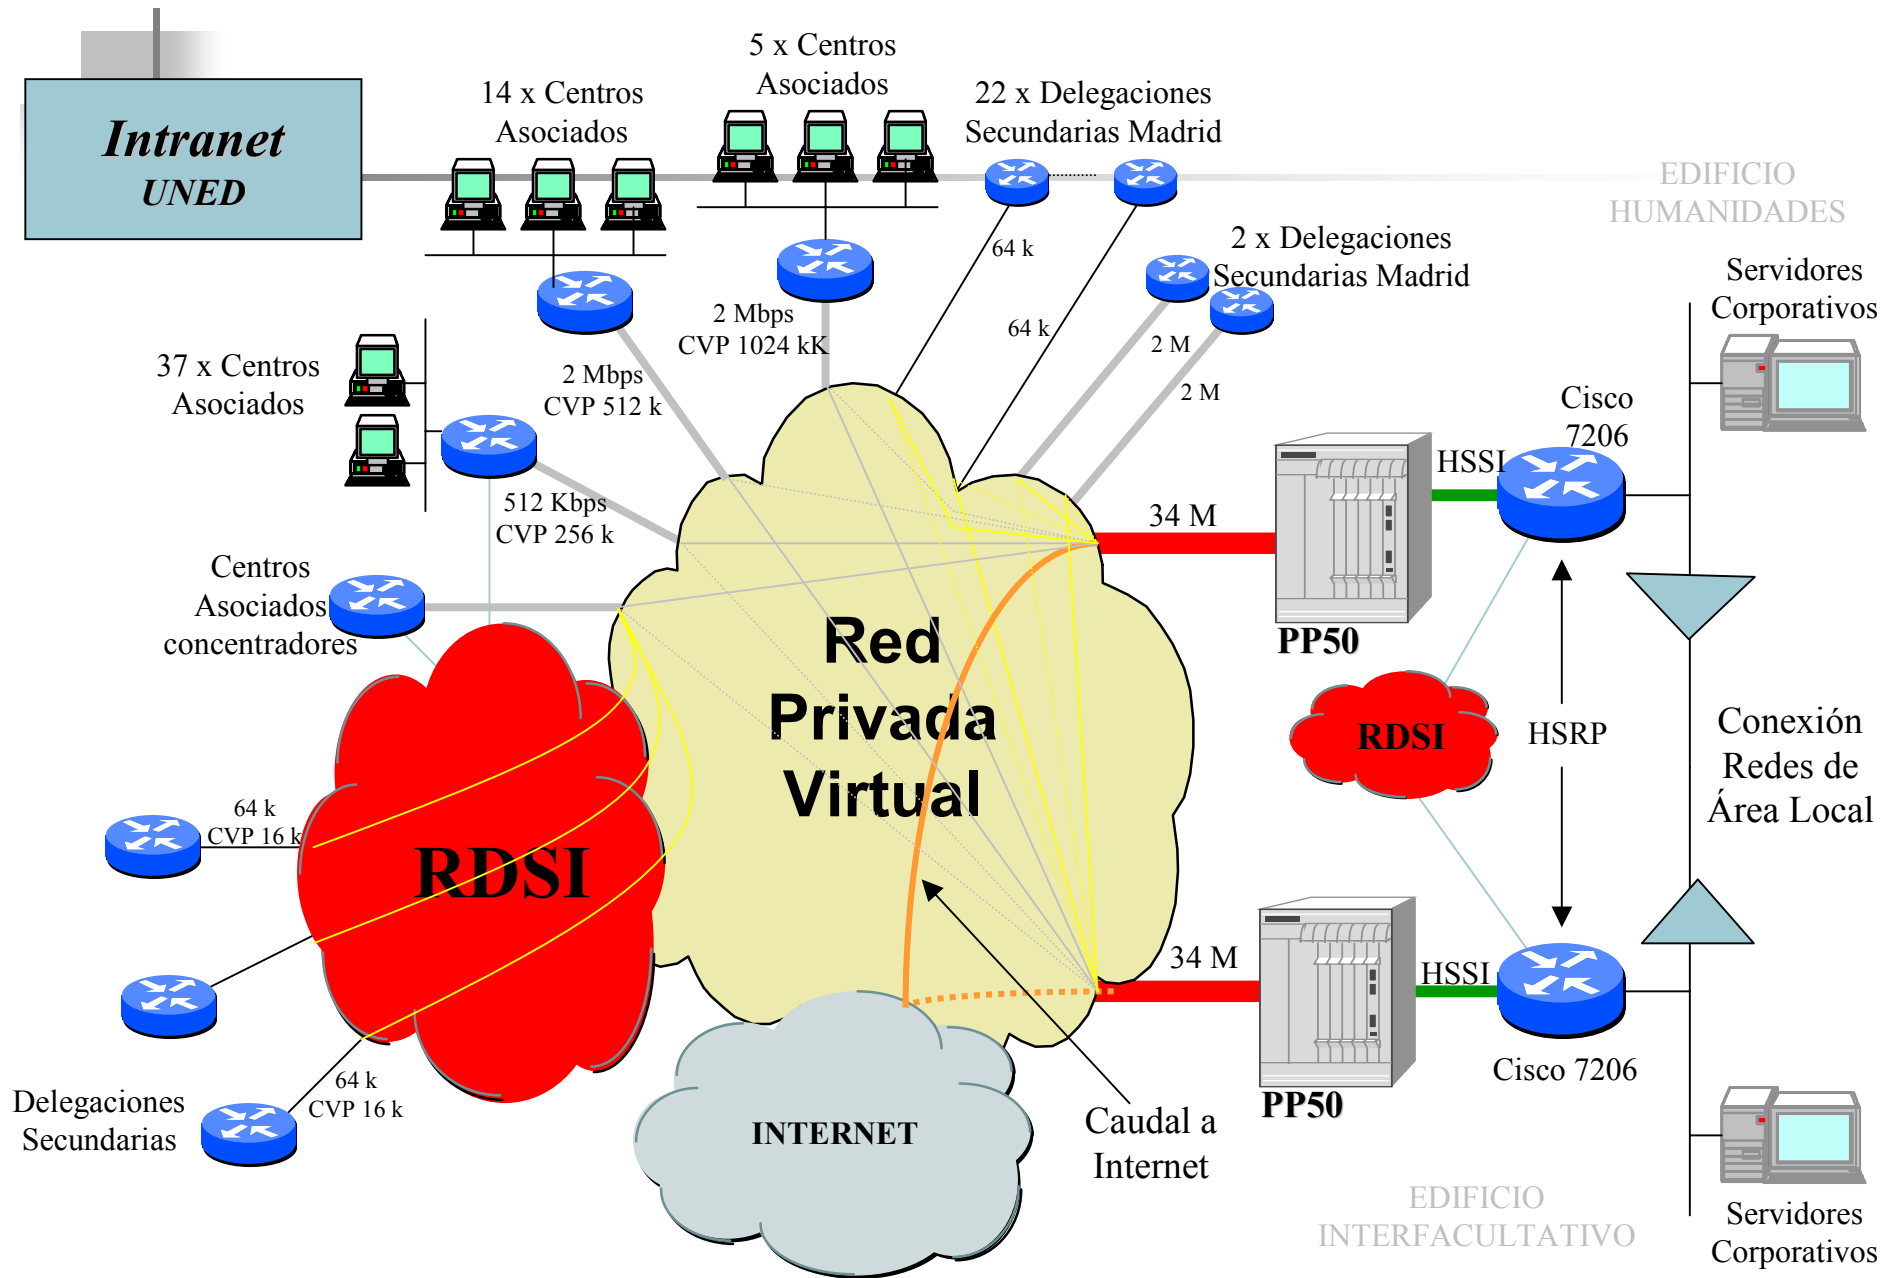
Intranet
UNED

14 x Centros Asociados

5 x Centros Asociados

22 x Delegaciones Secundarias Madrid

EDIFICIO HUMANIDADES

64 k

64 k

2 x Delegaciones Secundarias Madrid

2 M

2 M

Servidores Corporativos

2 Mbps
CVP 1024 kK

2 Mbps
CVP 512 k

37 x Centros Asociados

512 Kbps
CVP 256 k

Cisco 7206

HSSI

34 M

PP50

Centros Asociados concentradores

Red Privada Virtual

RDSI

HSRP

Conexión Redes de Área Local

64 k
CVP 16 k

RDSI

34 M

HSSI

PP50

Cisco 7206

64 k
CVP 16 k

Delegaciones Secundarias

INTERNET

Caudal a Internet

EDIFICIO INTERFACULTATIVO

Servidores Corporativos